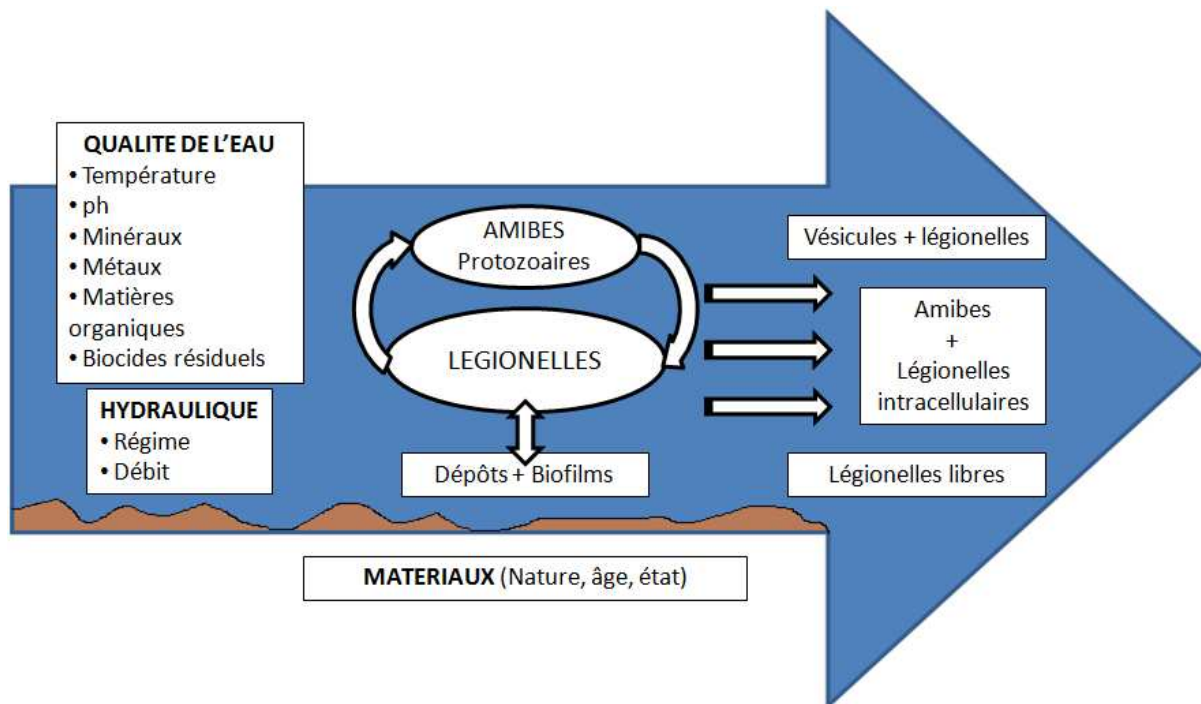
QUALITE DE L'EAU
• Température
• ph
• Minéraux
• Métaux
• Matières organiques
• Biocides résiduels

HYDRAULIQUE
• Régime
• Débit

AMIBES
Protozoaires

LEGIONELLES

Dépôts + Biofilms

Vésicules + légionelles

Amibes
+
Légionelles intracellulaires

Légionelles libres

MATERIAUX (Nature, âge, état)